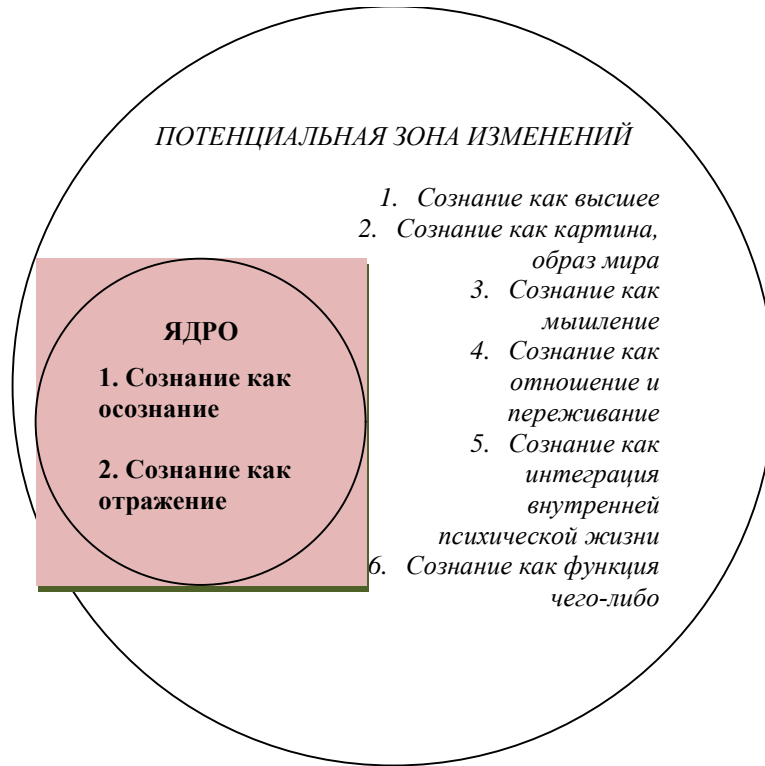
ПОТЕНЦИАЛЬНАЯ ЗОНА ИЗМЕНЕНИЙ

1. Сознание как высшее
2. Сознание как картина, образ мира
3. Сознание как мышление
4. Сознание как отношение и переживание
5. Сознание как интеграция внутренней психической жизни
6. Сознание как функция чего-либо

ЯДРО

1. Сознание как осознание

2. Сознание как отражение